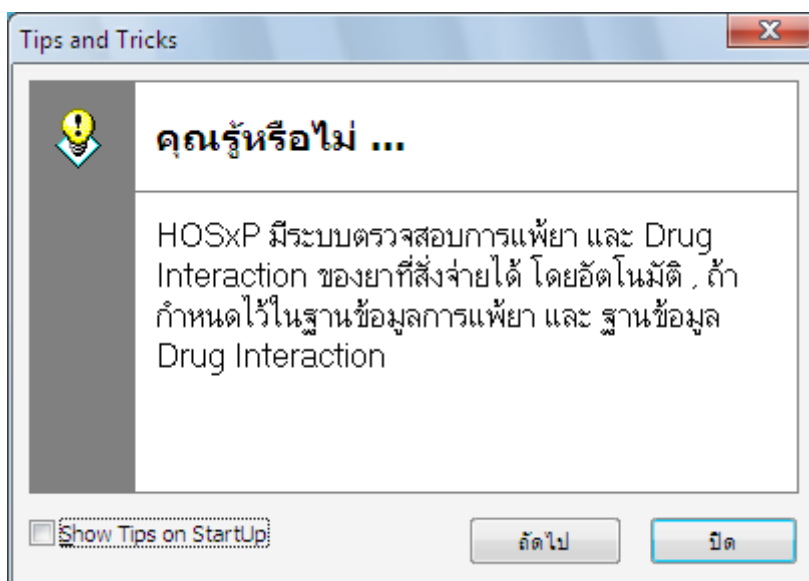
Tips and Tricks

คุณรู้หรือไม่ ...

HOSxP มีระบบตรวจสอบการแพ้ยา และ Drug Interaction ของยาที่สั่งจ่ายได้ โดยอัตโนมัติ , ถ้ากำหนดไว้ในฐานข้อมูลการแพ้ยา และ ฐานข้อมูล Drug Interaction

Show Tips on StartUp

ถัดไป

ปิด